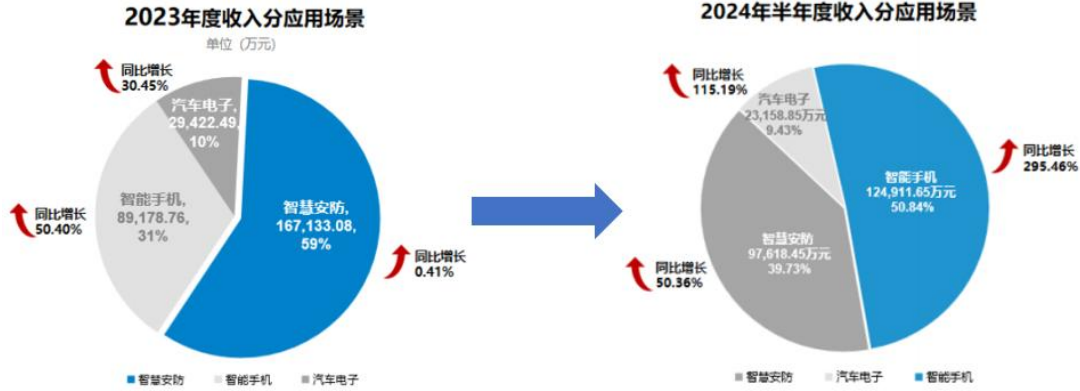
2023年度收入分应用场景

单位（万元）

同比增长
30.45%

汽车电子，
29,422.49，
10%

同比增长
50.40%

智能手机，
89,178.76，
31%

智慧安防，
167,133.08，
59%

同比增长
0.41%

智慧安防　智能手机　汽车电子

2024年半年度收入分应用场景

同比增长
115.19%

汽车电子
23,158.85万元
9.43%

智能手机
124,911.65万元
50.84%

同比增长
295.46%

同比增长
50.36%

智慧安防
97,618.45万元
39.73%

智慧安防　汽车电子　智能手机